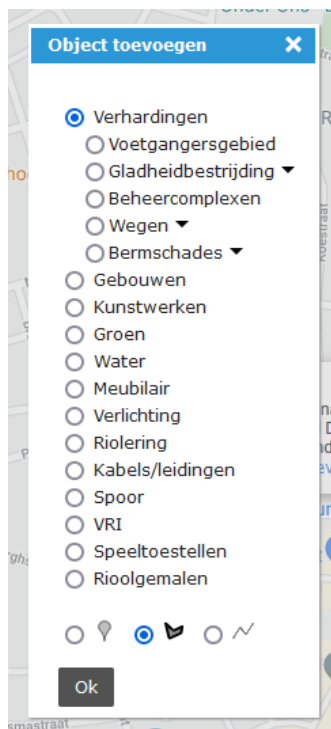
Object toevoegen ✕

Verhardingen
Voetgangersgebied
Gladheidbestrijding
Beheercomplexen
Wegen
Bermschades
Gebouwen
Kunstwerken
Groen
Water
Meubilair
Verlichting
Riolering
Kabels/leidingen
Spoor
VRI
Speeltoestellen
Rioolgemalen

Ok